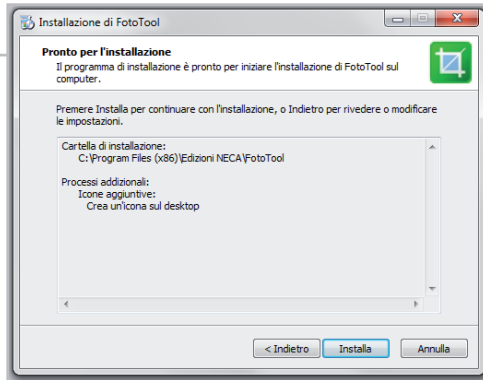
Installazione di FotoTool

Pronto per l'installazione

Il programma di installazione è pronto per iniziare l'installazione di FotoTool sul computer.

Premere Installa per continuare con l'installazione, o Indietro per rivedere o modificare le impostazioni.

Cartella di installazione:
C:\Program Files (x86)\Edizioni NECA\FotoTool

Processi addizionali:
Icone aggiuntive:
Crea un'icona sul desktop

< Indietro
Installa
Annulla